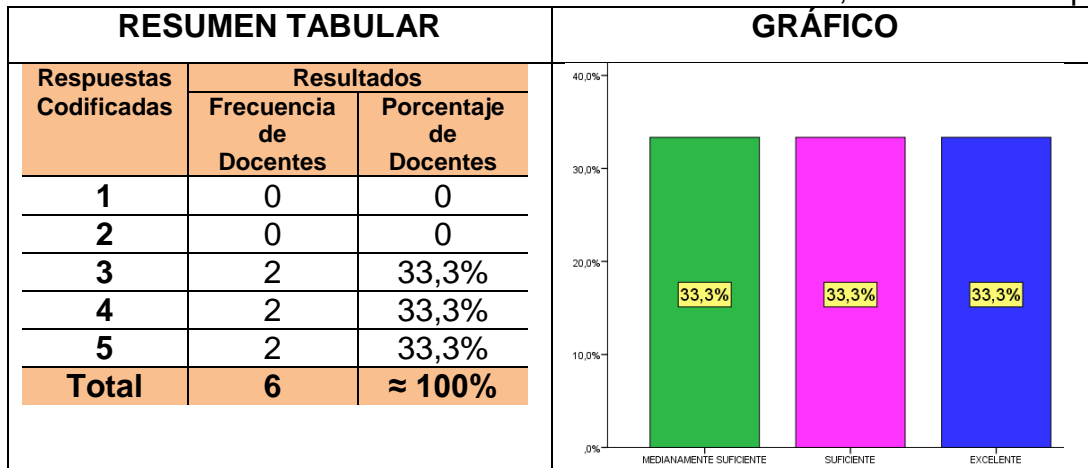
| RESUMEN TABULAR | GRÁFICO |
|---|---|

| Respuestas Codificadas | Resultados: Frecuencia de Docentes | Resultados: Porcentaje de Docentes |
|---|---|---|
| 1 | 0 | 0 |
| 2 | 0 | 0 |
| 3 | 2 | 33,3% |
| 4 | 2 | 33,3% |
| 5 | 2 | 33,3% |
| Total | 6 | ≈ 100% |

40,0%
30,0%
20,0%
10,0%
,0%

33,3%
33,3%
33,3%

MEDIANAMENTE SUFICIENTE
SUFICIENTE
EXCELENTE